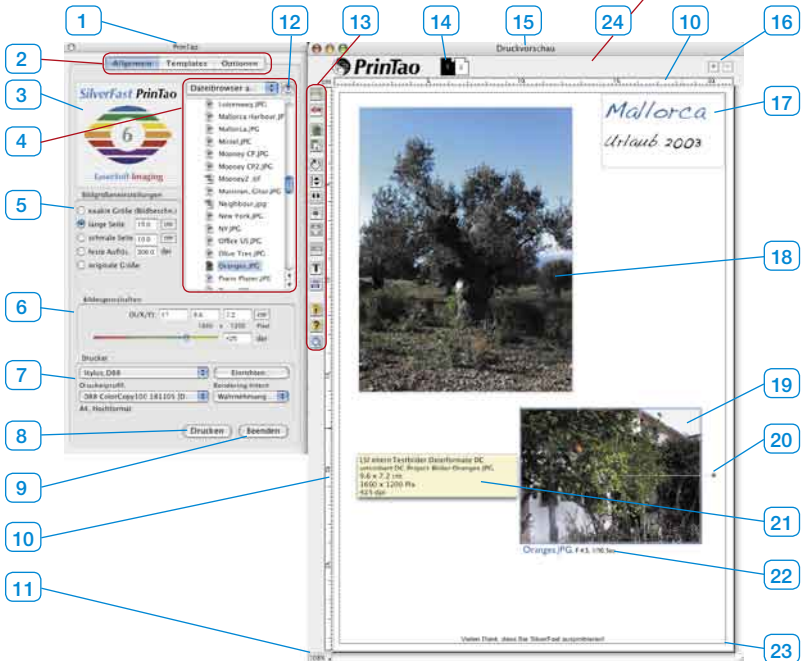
1
PrinTao
2
Allgemein Templates Optionen
3
SilverFast PrinTao
6
LaserSoft Imaging
4
Dateibrowser a...
12
Lotionway.JPG
Mallorca Harbour.JPG
Mallorca.JPG
Mittel.JPG
Mooney CF.JPG
Mooney CF2.JPG
Mooney2 .tif
Mountain, Cliur.JPG
Neighbour.jpg
New York.JPG
NY.JPG
Office US.JPG
Olive Tree.JPG
Oranges.JPG
Piano Player.JPG
5
Bildgrößeneinstellungen
exakte Größe (Bildbeschn.)
lange Seite 15.0 cm
schmale Seite 10.0 cm
feste Auflös. 300.0 dpi
originale Größe
6
Bildeigenschaften
(X/Y): 11 9.6 7.2 cm
1600 x 1200 Pixel
425 dpi
7
Drucker
Stylus D88
Einrichten...
Druckerprofil:
D88 ColorCopy100 181105 (D...
Rendering Intent
Wahrnehmung
A4, Hochformat
8
Drucken
Beenden
9
10
11
100%
13
14
1
15
Druckvorschau
24
10
16
PrinTao
17
Mallorca
Urlaub 2003
18
19
20
LSI einem Testbilder Dateiformate DC
umcodiert DC Project Bilder Oranges.JPG
9.6 x 7.2 cm
1600 x 1200 Px
425 dpi
21
Oranges.JPG F4.5 1/30 Sec
22
Vielen Dank, dass Sie SilverFast ausprobieren!
23